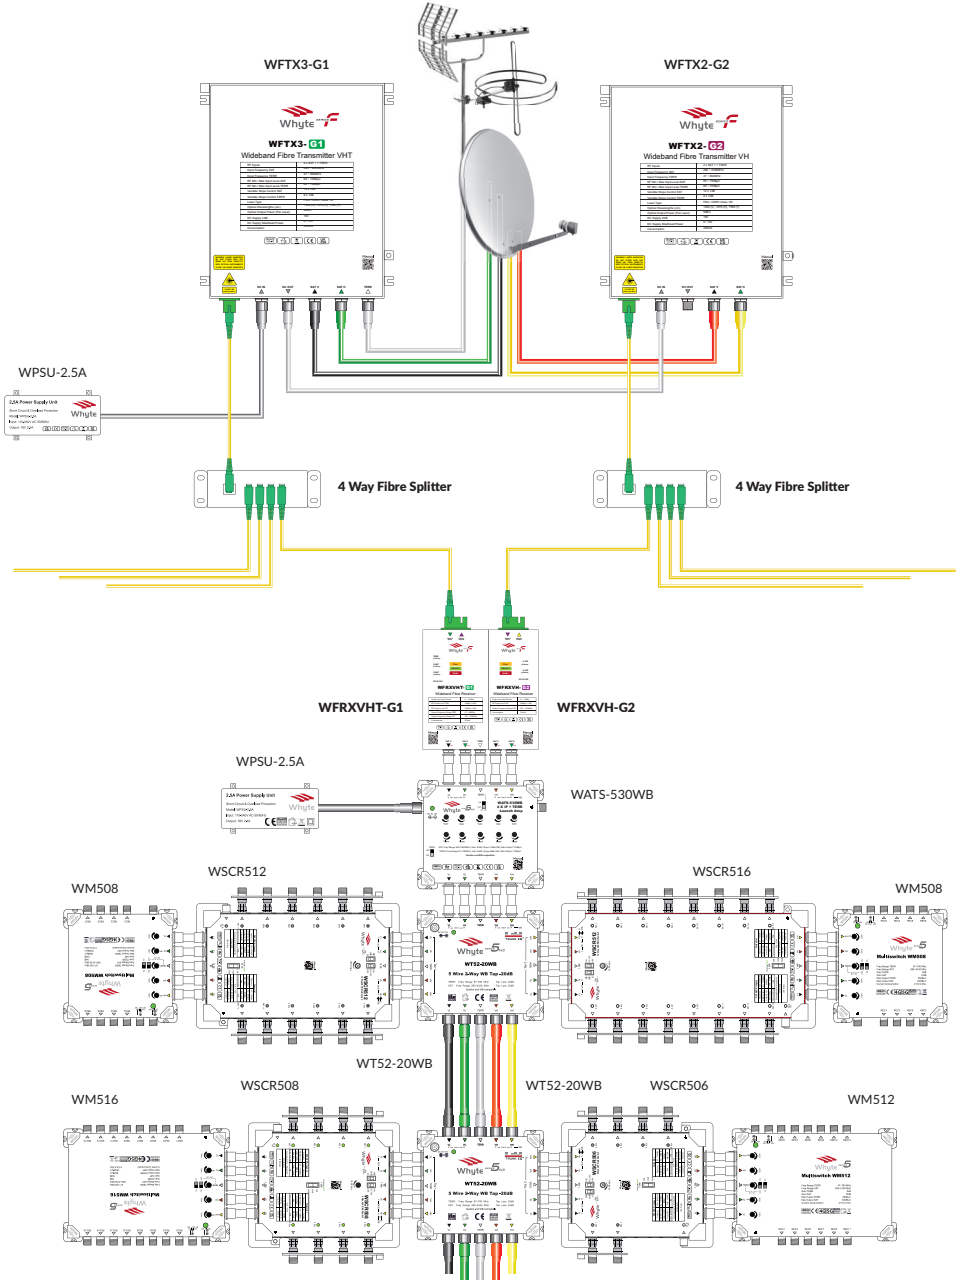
WFTX3-G1

Whyte

WFTX3-G1
Wideband Fibre Transmitter VHT

WFTX2-G2

Whyte

WFTX2-G2
Wideband Fibre Transmitter VH

WPSU-2.5A

2.2A Power Supply Unit

Whyte

4 Way Fibre Splitter

4 Way Fibre Splitter

WFRXVHT-G1

WFRXVH-G2

WPSU-2.5A

2.2A Power Supply Unit

Whyte

WATS-530WB

WSCR512

WSCR516

WM508

WM508

Whyte

WT52-20WB
5 Wire 2-Way WB Tap -20dB

WT52-20WB

WT52-20WB

WM516

WSCR508

WSCR506

WM512

Whyte

WT52-20WB
5 Wire 2-Way WB Tap -20dB

Multiswitch WM512